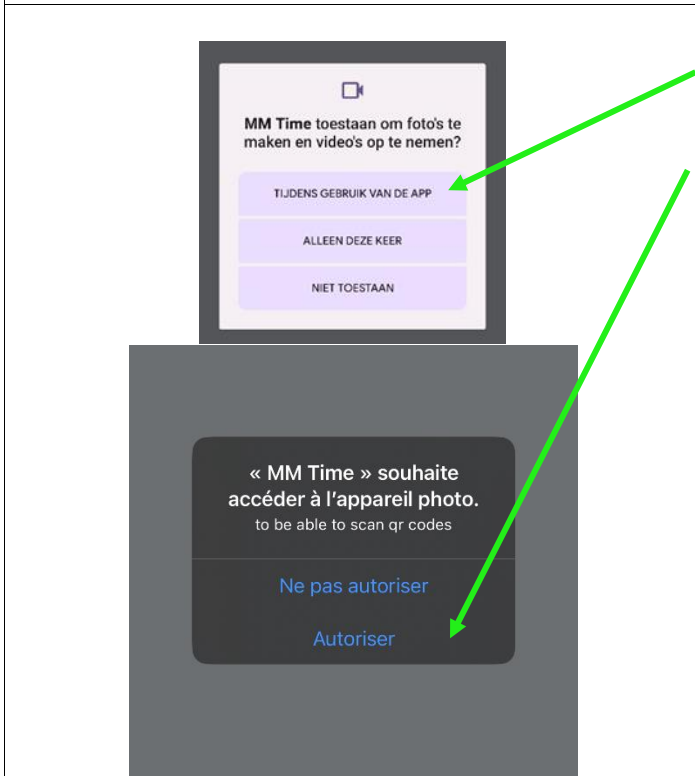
MM Time toestaan om foto's te maken en video's op te nemen?

TIJDENS GEBRUIK VAN DE APP

ALLEEN DEZE KEER

NIET TOESTAAN

« MM Time » souhaite accéder à l'appareil photo.
to be able to scan qr codes

Ne pas autoriser

Autoriser